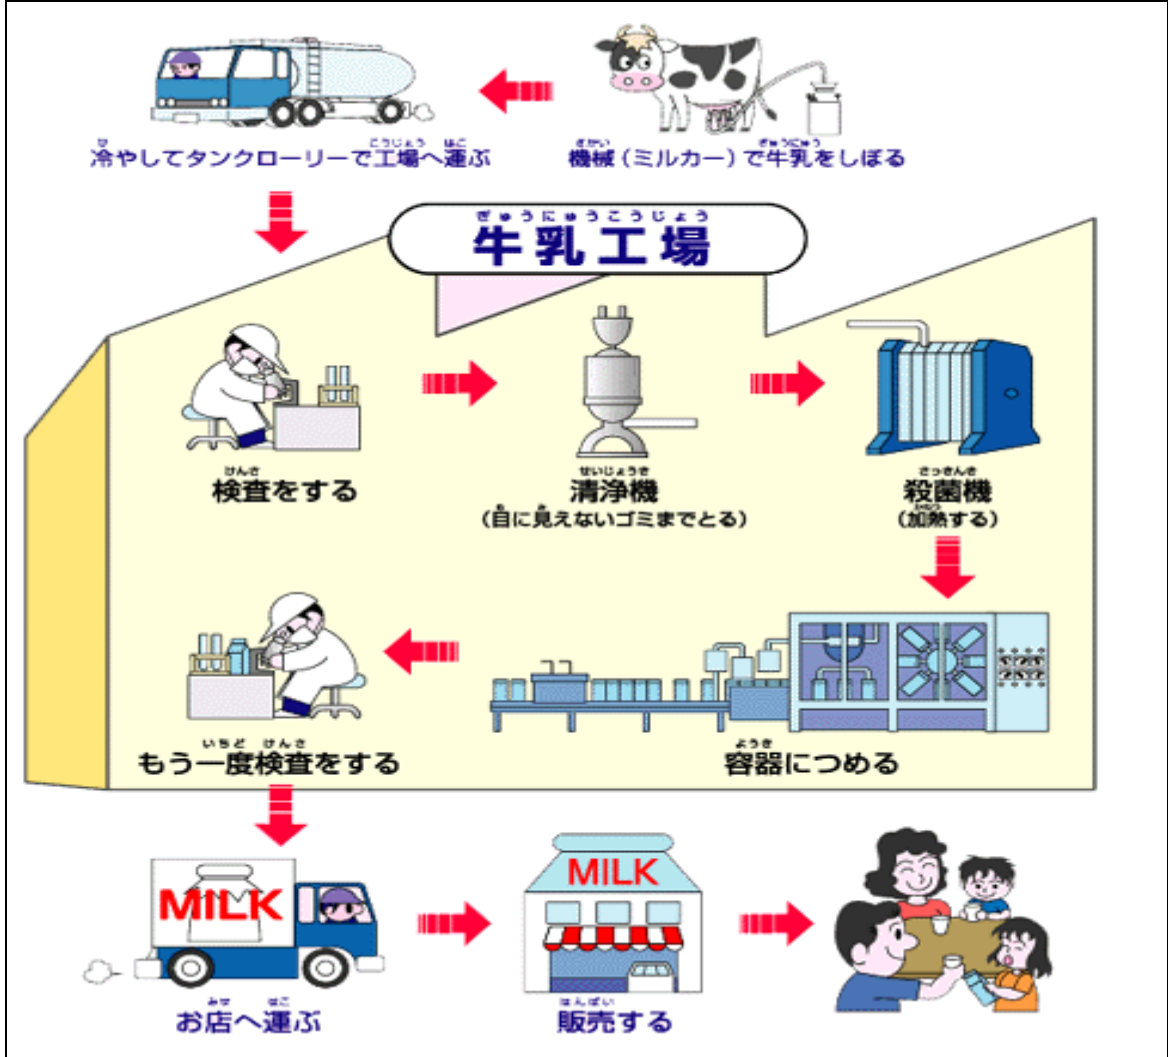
機械（ミルカー）で牛乳をしぼる

冷やしてタンクローリーで工場へ運ぶ

牛乳工場

検査をする

清浄機
（目に見えないゴミまでとる）

殺菌機
（加熱する）

容器につめる

もう一度検査をする

MILK

お店へ運ぶ

MILK

販売する